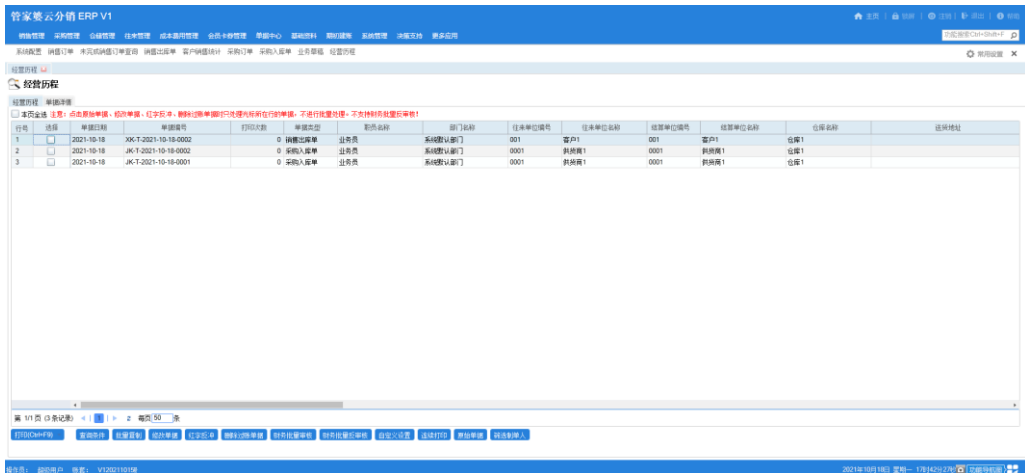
管家婆云分销 ERP V1

主页 | 协助 | 注销 | 退出 | 帮助

销售管理 采购管理 仓储管理 往来管理 成本费用管理 会员卡券管理 单据中心 基础资料 期初建账 系统管理 决策支持 更多应用

功能搜索Ctrl+Shift+F

系统配置 销售订单 未完成销售订单查询 销售出库单 客户销售统计 采购订单 采购入库单 业务草稿 经营历程

常用设置

经营历程

经营历程

经营历程 单据详情

本页全选 注意：点击原始单据，经办单据，红字反冲，删除过账单据时只处理当前所在行的单据，不进行批量处理。不支持财务批量反审核!

| 行号 | 选择 | 单据日期 | 单据编号 | 打印次数 | 单据类型 | 职员名称 | 部门名称 | 往来单位编号 | 往来单位名称 | 结算单位编号 | 结算单位名称 | 仓库名称 | 送货地址 |
|---|---|---|---|---|---|---|---|---|---|---|---|---|---|
| 1 | | 2021-10-18 | XK-T-2021-10-18-0002 | 0 | 销售出库单 | 业务员 | 系统默认部门 | 001 | 客户1 | 001 | 客户1 | 仓库1 | |
| 2 | | 2021-10-18 | JK-T-2021-10-18-0002 | 0 | 采购入库单 | 业务员 | 系统默认部门 | 0001 | 供货商1 | 0001 | 供货商1 | 仓库1 | |
| 3 | | 2021-10-18 | JK-T-2021-10-18-0001 | 0 | 采购入库单 | 业务员 | 系统默认部门 | 0001 | 供货商1 | 0001 | 供货商1 | 仓库1 | |

第 1/1 页 (3条记录) 1 2 每页 50 条

打印(Ctrl+F9) 查询条件 批量复制 经办单据 红字反冲 删除过账单据 财务批量审核 财务批量反审核 自定义设置 连续打印 原始单据 转选到单人

操作员： 超级用户 版本： V1202110158

2021年10月18日 星期一 17时42分27秒 功能导航图